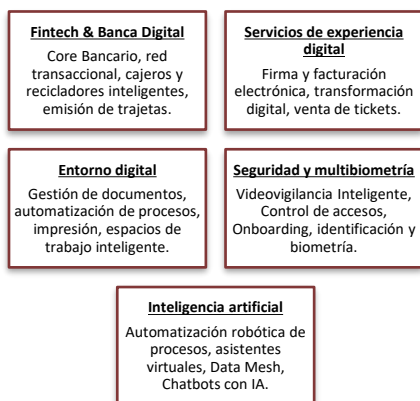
Fintech & Banca Digital

Core Bancario, red transaccional, cajeros y recicladores inteligentes, emisión de trajetas.

Servicios de experiencia digital

Firma y facturación electrónica, transformación digital, venta de tickets.

Entorno digital

Gestión de documentos, automatización de procesos, impresión, espacios de trabajo inteligente.

Seguridad y multibiometría

Videovigilancia Inteligente, Control de accesos, Onboarding, identificación y biometría.

Inteligencia artificial

Automatización robótica de procesos, asistentes virtuales, Data Mesh, Chatbots con IA.